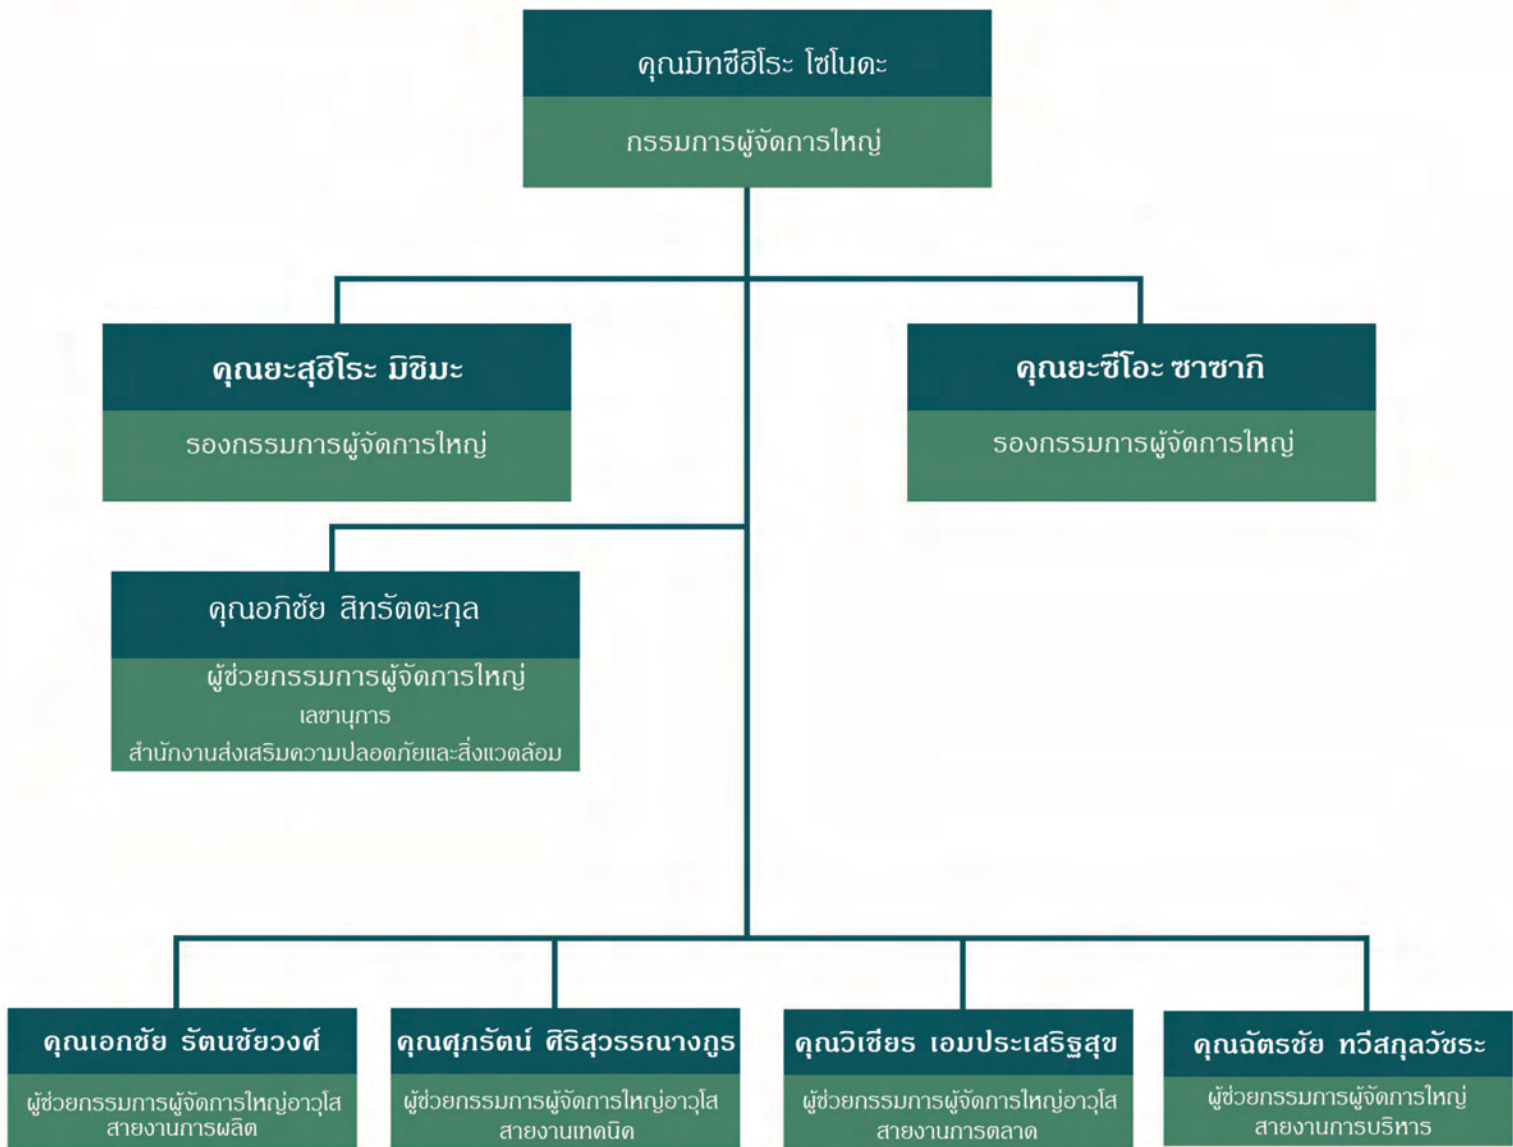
คุณมิทซึฮิโระ โซโนดะ
กรรมการผู้จัดการใหญ่

คุณยะสุฮิโระ มิชิมะ
รองกรรมการผู้จัดการใหญ่

คุณยะซึโอะ ซาซากิ
รองกรรมการผู้จัดการใหญ่

คุณอภิชัย สิทธิรัตตะกุล
ผู้ช่วยกรรมการผู้จัดการใหญ่
เลขานุการ
สำนักงานส่งเสริมความปลอดภัยและสิ่งแวดล้อม

คุณเอกชัย รัตนชัยวงศ์
ผู้ช่วยกรรมการผู้จัดการใหญ่อาวุโส
สายงานการผลิต

คุณศุภรัตน์ ศิริสุวรรณางกูร
ผู้ช่วยกรรมการผู้จัดการใหญ่อาวุโส
สายงานเทคนิค

คุณวิเชียร เอมประเสริฐสุข
ผู้ช่วยกรรมการผู้จัดการใหญ่อาวุโส
สายงานการตลาด

คุณฉัตรชัย ทวีสกุลวัชระ
ผู้ช่วยกรรมการผู้จัดการใหญ่
สายงานการบริหาร